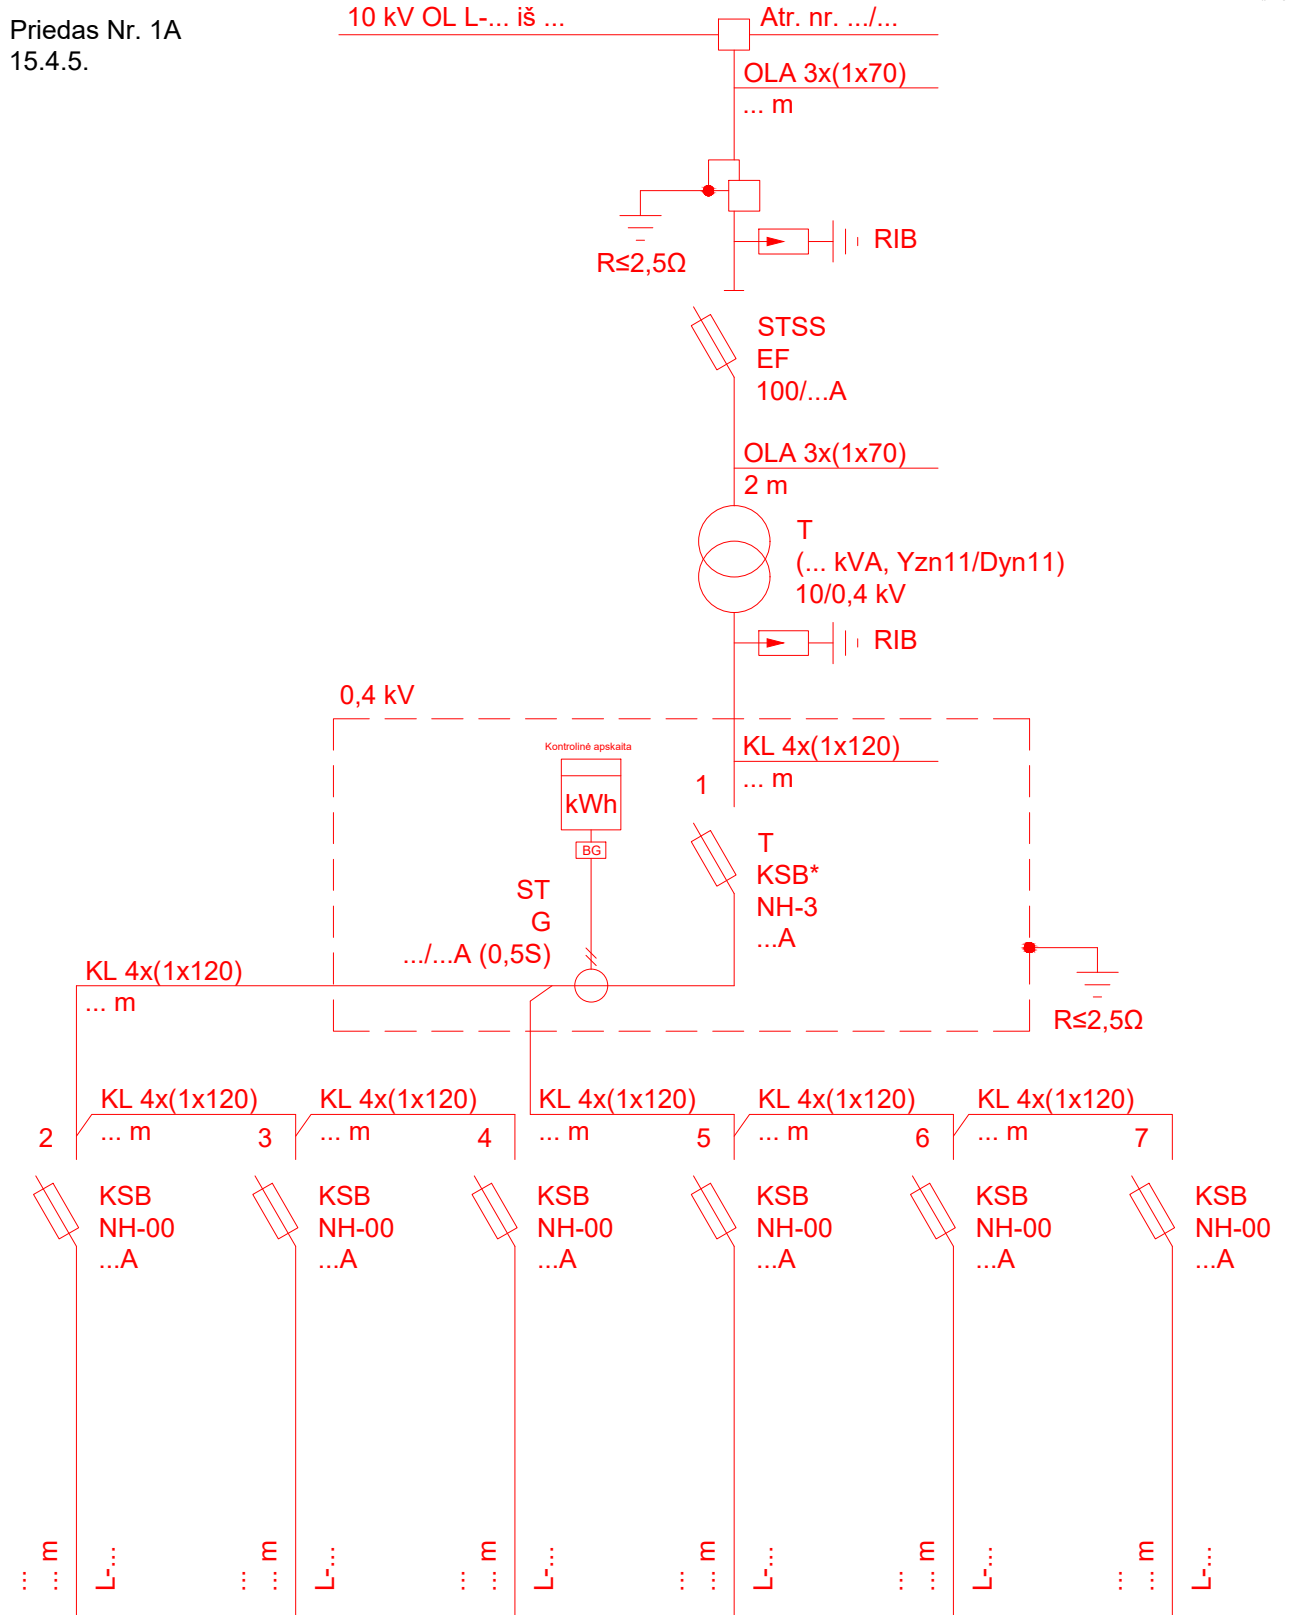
Priedas Nr. 1A
15.4.5.

10 kV OL L-... iš ...
Atr. nr. .../...
OLA 3x(1x70)
... m
R≤2,5Ω
RIB
STSS
EF
100/...A
OLA 3x(1x70)
2 m
T
(... kVA, Yzn11/Dyn11)
10/0,4 kV
RIB
0,4 kV
KL 4x(1x120)
... m
Kontrolinė apskaita
kWh
BG
1
T
KSB*
NH-3
...A
ST
G
.../...A (0,5S)
KL 4x(1x120)
... m
R≤2,5Ω

KL 4x(1x120)
... m
2
KSB
NH-00
...A
... m
L-...

KL 4x(1x120)
... m
3
KSB
NH-00
...A
... m
L-...

KL 4x(1x120)
... m
4
KSB
NH-00
...A
... m
L-...

KL 4x(1x120)
... m
5
KSB
NH-00
...A
... m
L-...

KL 4x(1x120)
... m
6
KSB
NH-00
...A
... m
L-...

KL 4x(1x120)
... m
7
KSB
NH-00
...A
... m
L-...